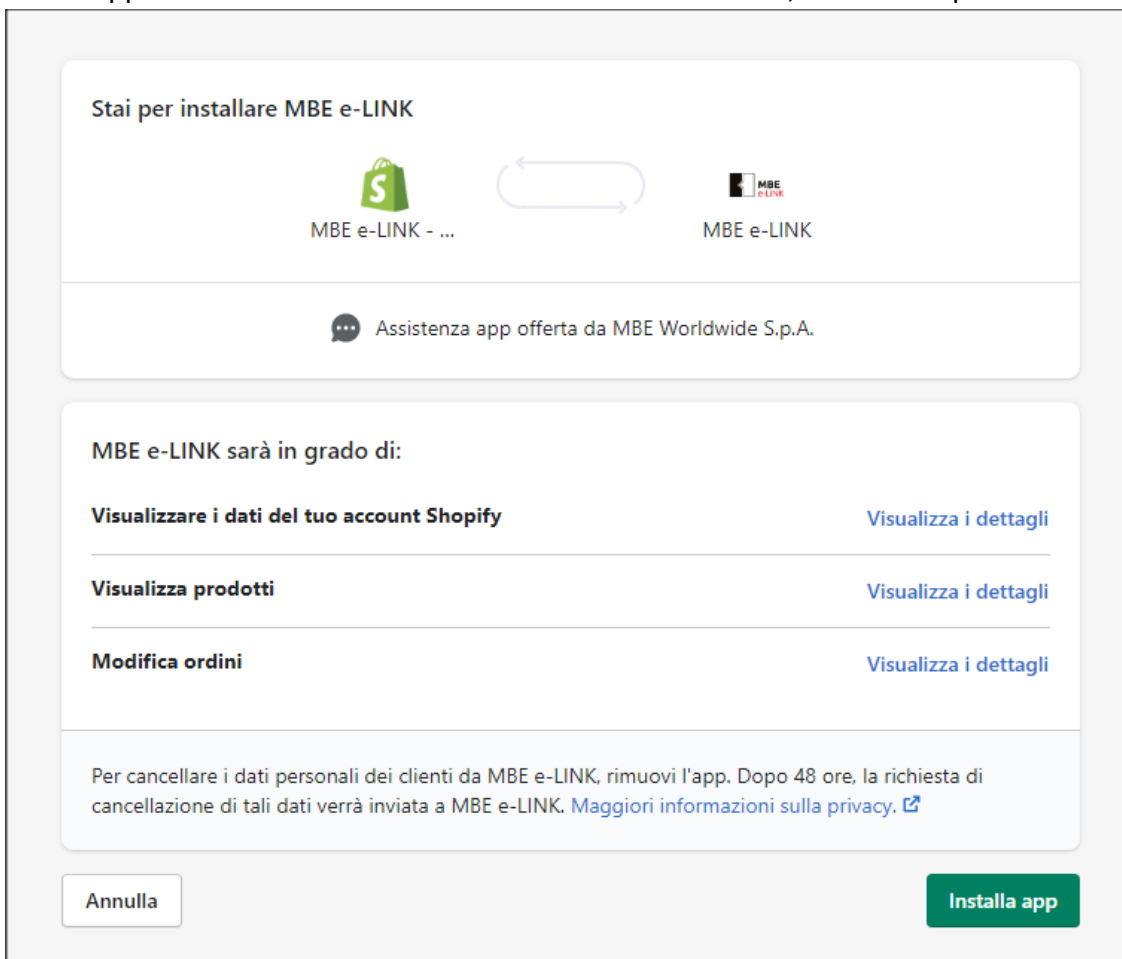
Stai per installare MBE e-LINK

MBE e-LINK - ...

MBE e-LINK

MBE e-LINK

Assistenza app offerta da MBE Worldwide S.p.A.

MBE e-LINK sarà in grado di:

Visualizzare i dati del tuo account Shopify

Visualizza i dettagli

Visualizza prodotti

Visualizza i dettagli

Modifica ordini

Visualizza i dettagli

Per cancellare i dati personali dei clienti da MBE e-LINK, rimuovi l'app. Dopo 48 ore, la richiesta di cancellazione di tali dati verrà inviata a MBE e-LINK. Maggiori informazioni sulla privacy.

Annulla

Installa app